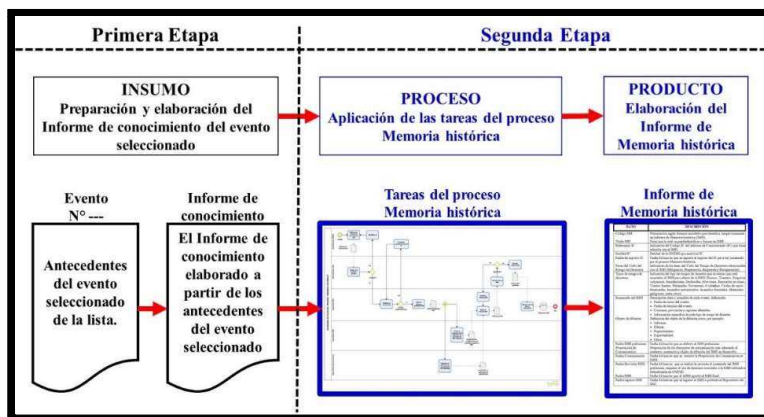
Primera Etapa

Segunda Etapa

INSUMO
Preparación y elaboración del Informe de conocimiento del evento seleccionado

PROCESO
Aplicación de las tareas del proceso Memoria histórica

PRODUCTO
Elaboración del Informe de Memoria histórica

Evento
N° ---

Antecedentes del evento seleccionado de la lista.

Informe de conocimiento

El Informe de conocimiento elaborado a partir de los antecedentes del evento seleccionado

Tareas del proceso
Memoria histórica

Informe de
Memoria histórica

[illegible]